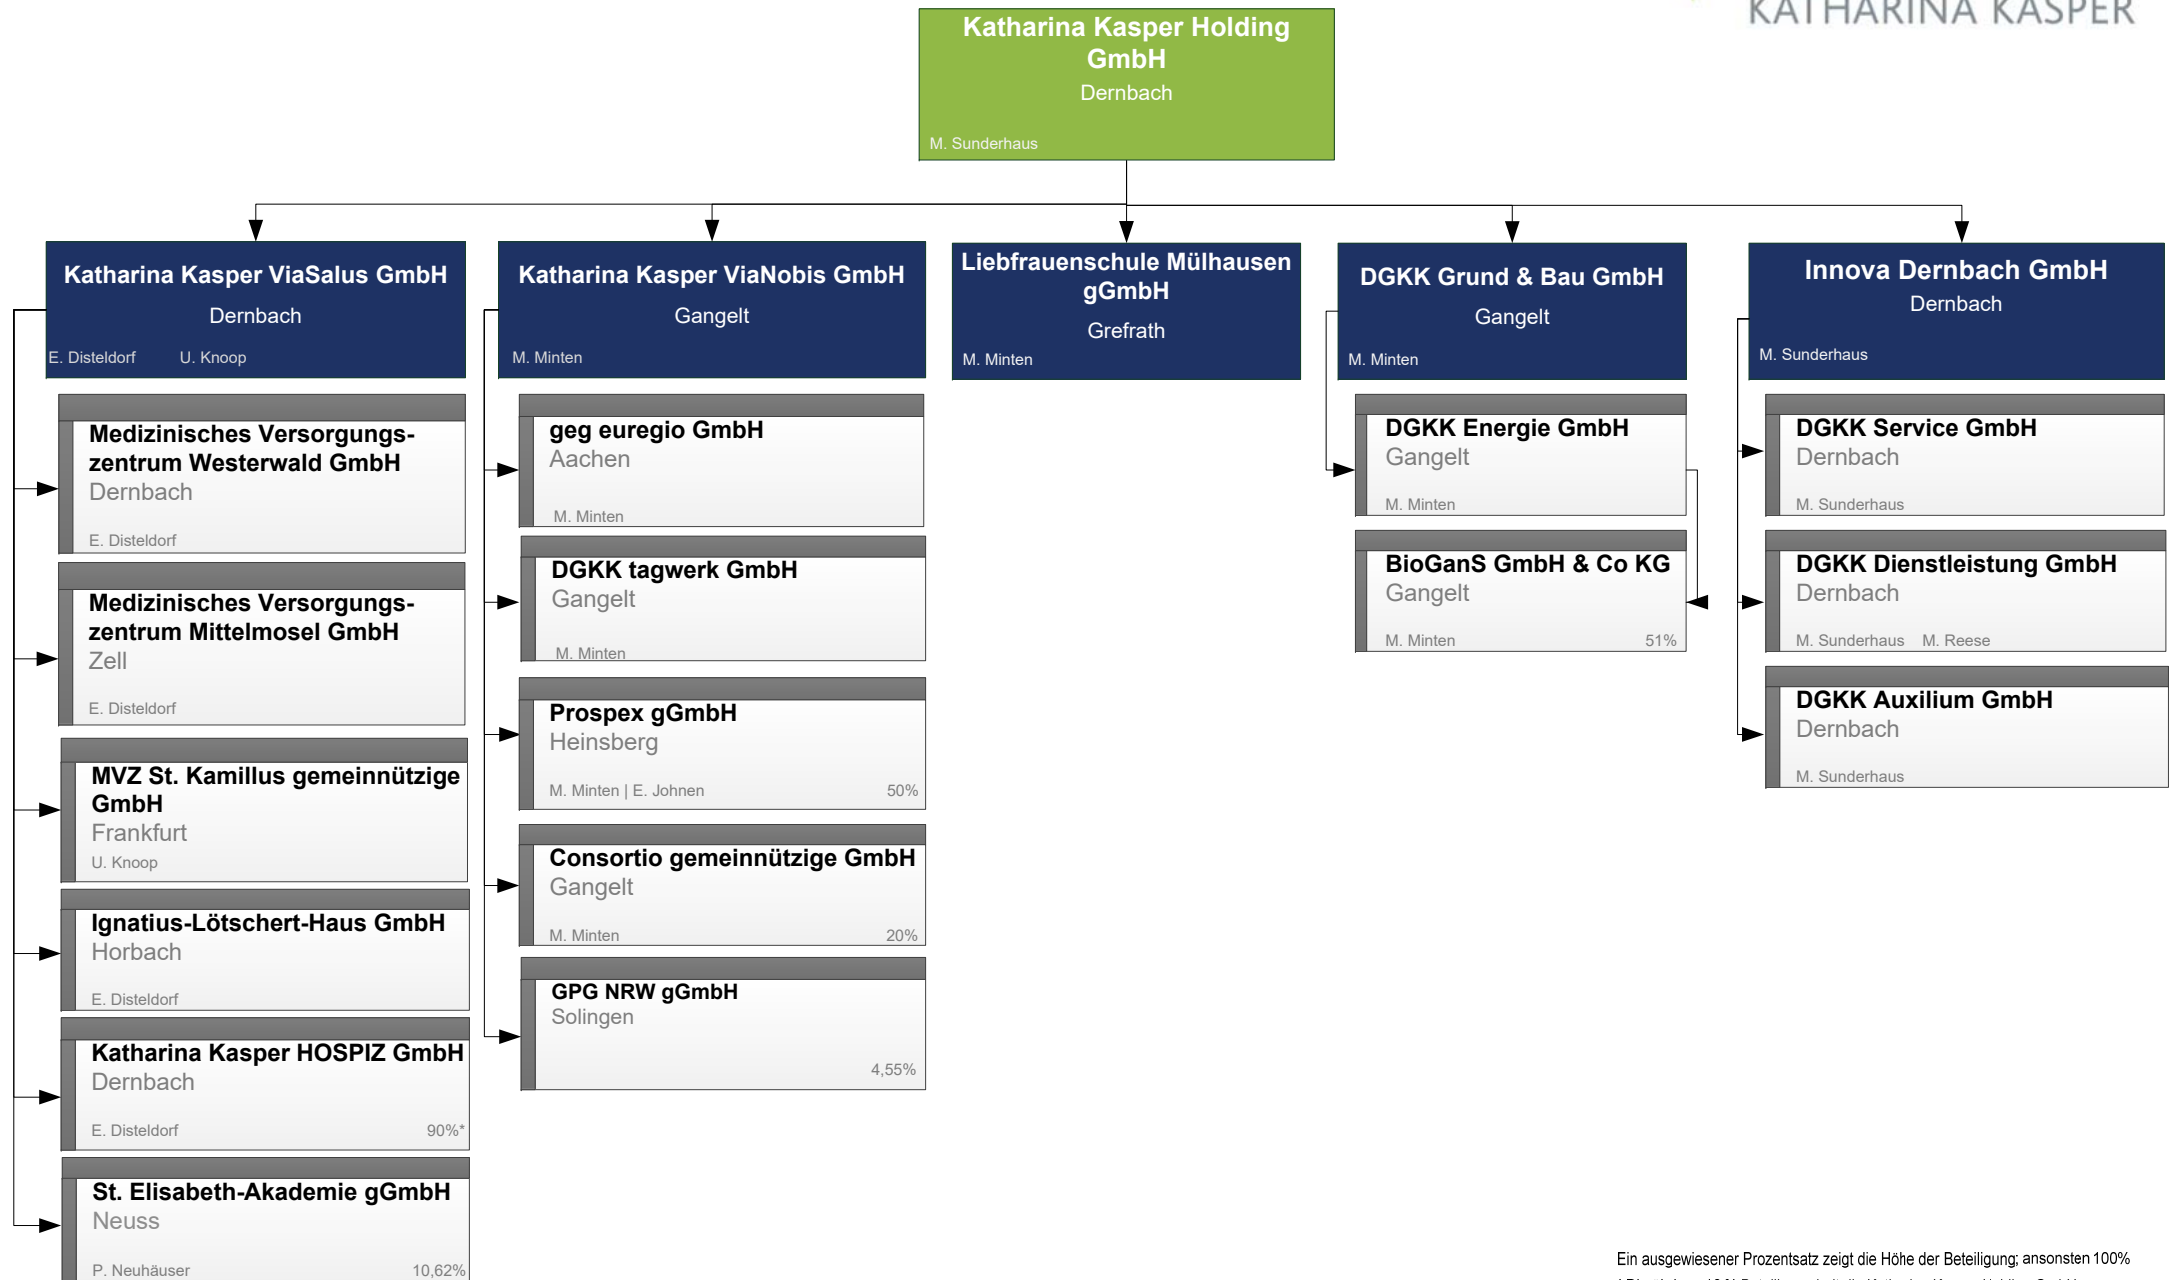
KATHARINA KASPER

Katharina Kasper Holding GmbH
Dernbach
M. Sunderhaus

Katharina Kasper ViaSalus GmbH
Dernbach
E. Disteldorf U. Knoop

Medizinisches Versorgungszentrum Westerwald GmbH
Dernbach
E. Disteldorf

Medizinisches Versorgungszentrum Mittelmosel GmbH
Zell
E. Disteldorf

MVZ St. Kamillus gemeinnützige GmbH
Frankfurt
U. Knoop

Ignatius-Lötschert-Haus GmbH
Horbach
E. Disteldorf

Katharina Kasper HOSPIZ GmbH
Dernbach
E. Disteldorf 90%*

St. Elisabeth-Akademie gGmbH
Neuss
P. Neuhäuser 10,62%

Katharina Kasper ViaNobis GmbH
Gangelt
M. Minten

geg euregio GmbH
Aachen
M. Minten

DGKK tagwerk GmbH
Gangelt
M. Minten

Prospex gGmbH
Heinsberg
M. Minten | E. Johnen 50%

Consortio gemeinnützige GmbH
Gangelt
M. Minten 20%

GPG NRW gGmbH
Solingen
4,55%

Liebfrauenschule Mülhausen gGmbH
Grefrath
M. Minten

DGKK Grund & Bau GmbH
Gangelt
M. Minten

DGKK Energie GmbH
Gangelt
M. Minten

BioGanS GmbH & Co KG
Gangelt
M. Minten 51%

Innova Dernbach GmbH
Dernbach
M. Sunderhaus

DGKK Service GmbH
Dernbach
M. Sunderhaus

DGKK Dienstleistung GmbH
Dernbach
M. Sunderhaus M. Reese

DGKK Auxilium GmbH
Dernbach
M. Sunderhaus

Ein ausgewiesener Prozentsatz zeigt die Höhe der Beteiligung; ansonsten 100%
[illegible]